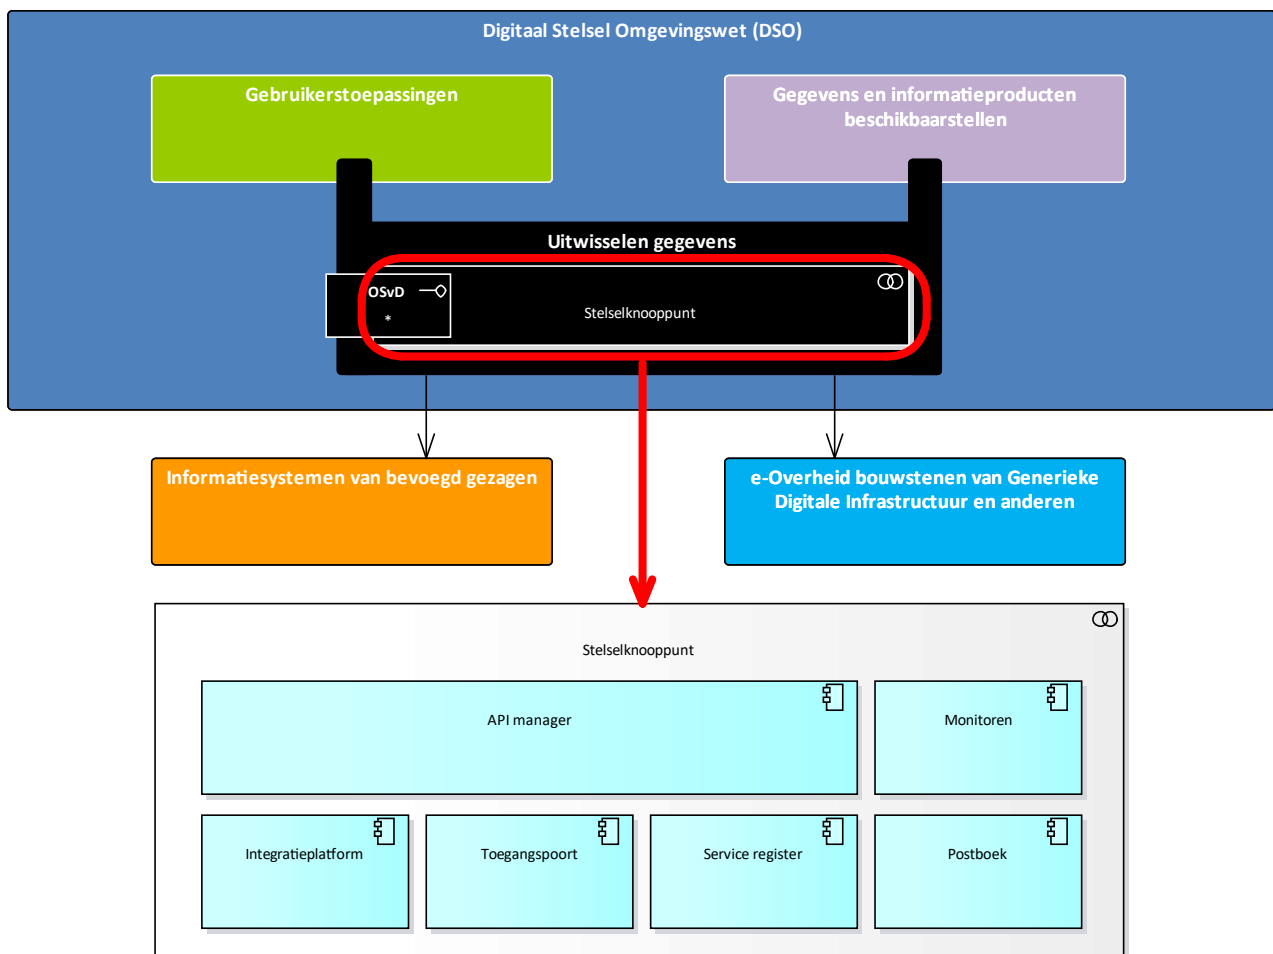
Digitaal Stelsel Omgevingswet (DSO)

Gebruikerstoepassingen

Gegevens en informatieproducten beschikbaarstellen

Uitwisselen gegevens

OSvD

*

Stelselknooppunt

Informatiesystemen van bevoegd gezagen

e-Overheid bouwstenen van Generieke Digitale Infrastructuur en anderen

Stelselknooppunt

API manager

Monitoren

Integratieplatform

Toegangspoort

Service register

Postboek